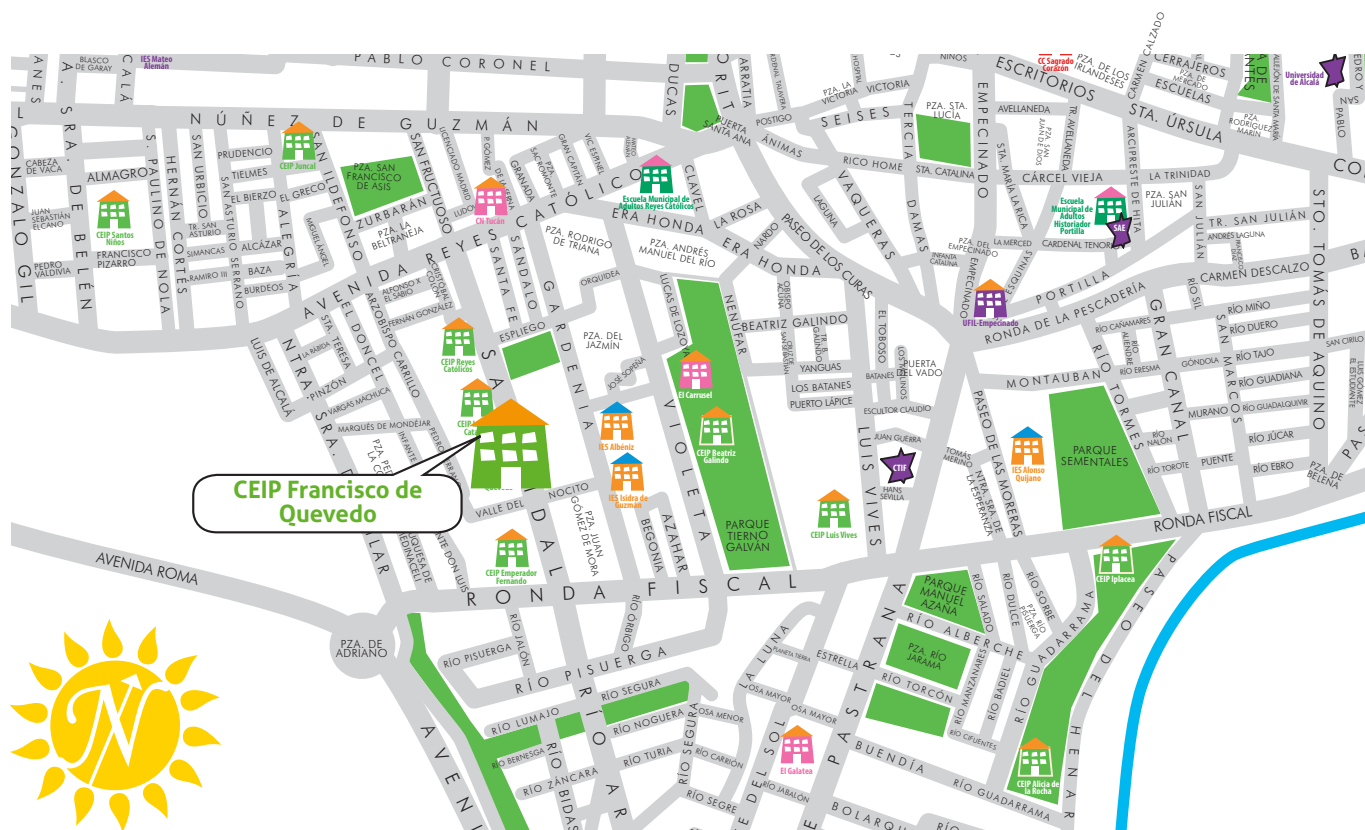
PABLO CORONEL
BLASCO DE GARAY
IES Mateo Alemán
NÚÑEZ DE GUZMÁN
CEIP Juncal
PZA. SAN FRANCISCO DE ASIS
ALMAGRO
CEIP Santos Niños
FRANCISCO PIZARRO
GONZALO GIL
SRA. DE BELÉN
S. PAULINO DE NOLA
HERNÁN CORTÉS
PRUDENCIO
TIELMES
EL BIERZO
EL GRECO
ZURBARÁN
SAN FRUCTUOSO
CN-Tucán
AVENIDA REYES CATÓLICOS
ALCÁZAR
BAZA
BURDEOS
ALEGRÍA
SAN ILDEFONSO
PZA. LA BELTRANEJA
SANTA FE
SÁNDALO
ORQUÍDEA
ESPLIEGO
CEIP Reyes Católicos
GARDENIA
PZA. DEL JAZMÍN
IES Albéniz
IES Isidro de Guzmán
CEIP Francisco de Quevedo
VALLE DEL NOCITO
CEIP Emperador Fernando
AVENIDA ROMA
RONDA FISCAL
PZA. DE ADRIANO
RÍO PISUERGA
RÍO SEGURA
RÍO LUMAJO
RÍO NOGUERA
RÍO ZÁNCARA
RÍO TURIA
RÍO BIDASOA
ESCRITORIOS
STA. ÚRSULA
PZA. STA. LUCÍA
EMPECINADO
CÁRCEL VIEJA
LA TRINIDAD
Escuela Municipal de Adultos Reyes Católicos
Escuela Municipal de Adultos Historiador Portilla
SAE
PZA. SAN JULIÁN
CARMEN DESCALZO
STO. TOMÁS DE AQUINO
PORTILLA
UFIL-Empecinado
RONDA DE LA PESCADERÍA
GRAN CANAL
ERA HONDA
PASEO DE LOS CURAS
VAQUERAS
DAMAS
TERCIA
PZA. ANDRÉS MANUEL DEL RÍO
PZA. RODRIGO DE TRIANA
LUCAS DE LOZOYA
NENÚFAR
BEATRIZ GALINDO
YANGUAS
LOS BATANES
PUERTO LÁPICE
El Carrusel
CEIP Beatriz Galindo
VIOLETA
PARQUE TIERNO GALVÁN
CEIP Luis Vives
LUIS VIVES
CTIF
MONTAUBAN
RÍO TORMES
PARQUE SEMENTALES
IES Alonso Quijano
PASEO DE LAS MORERAS
CEIP Iplacea
PARQUE MANUEL AZAÑA
PZA. RÍO JARAMA
RÍO ALBERCHE
RÍO TORCÓN
RÍO GUADARRAMA
PASEO DEL HENARES
CEIP Alicia de la Rocha
El Galatea
ESTRELLA
BUENDÍA
PASTRANA
BOLARQUE
Universidad de Alcalá
CC Sagrado Corazón